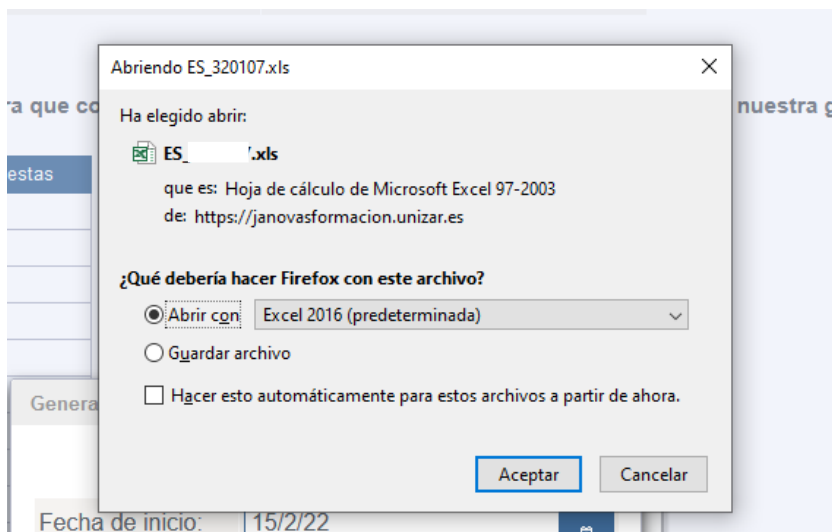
ra que co

nuestra g

estas

Genera

Fecha de inicio: 15/2/22

Abriendo ES_320107.xls

Ha elegido abrir:

ES_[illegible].xls

que es: Hoja de cálculo de Microsoft Excel 97-2003

de: https://janovasformacion.unizar.es

¿Qué debería hacer Firefox con este archivo?

Abrir con Excel 2016 (predeterminada)

Guardar archivo

Hacer esto automáticamente para estos archivos a partir de ahora.

Aceptar

Cancelar